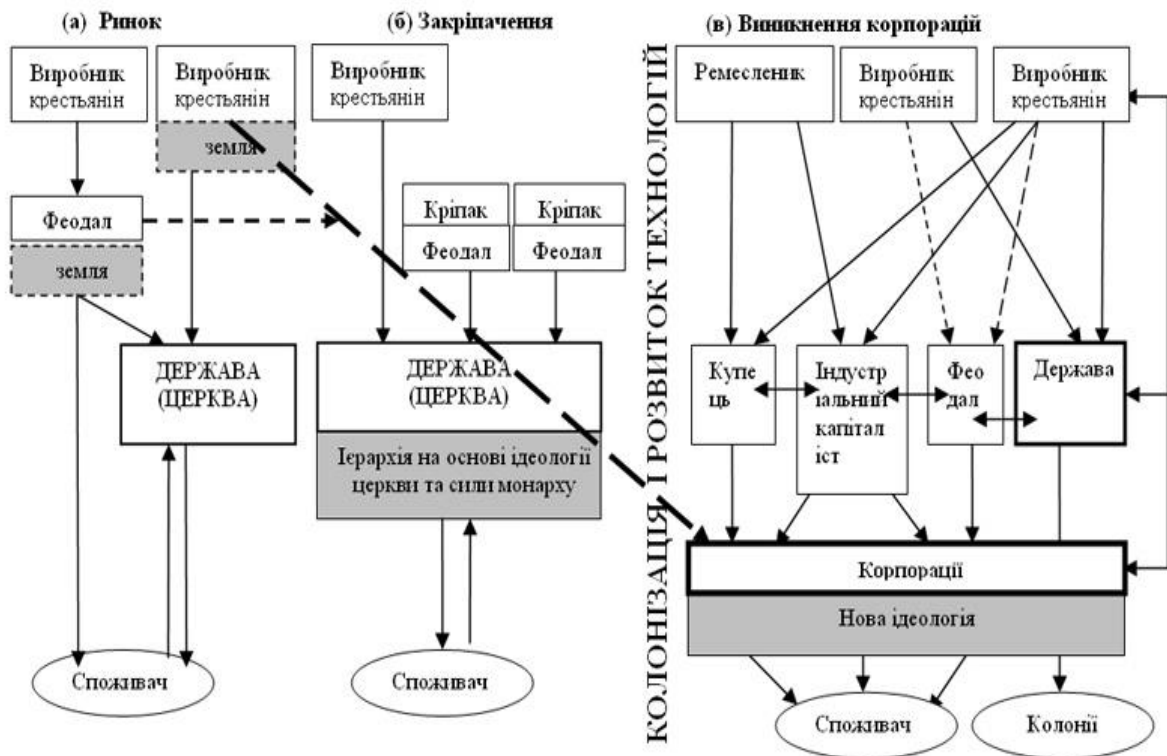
(а) Ринок

Виробник крестьянин

Виробник крестьянин

земля

Феодал

земля

ДЕРЖАВА (ЦЕРКВА)

Споживач

(б) Закріпачення

Виробник крестьянин

Кріпак

Феодал

Кріпак

Феодал

ДЕРЖАВА (ЦЕРКВА)

Ієрархія на основі ідеології церкви та сили монарху

Споживач

КОЛОНІЗАЦІЯ І РОЗВИТОК ТЕХНОЛОГІЙ

(в) Виникнення корпорацій

Ремесленик

Виробник крестьянин

Виробник крестьянин

Купець

Індустріальний капіталіст

Феодал

Держава

Корпорації

Нова ідеологія

Споживач

Колонії